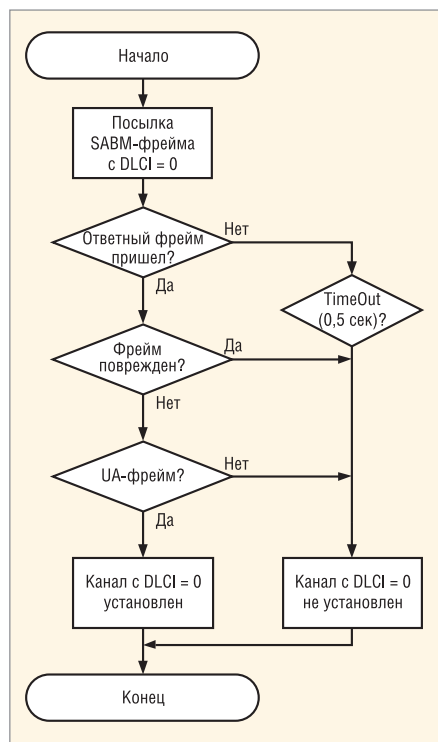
Начало

Посылка SABM-фрейма с DLCI = 0

Ответный фрейм пришел?

Нет

Да

TimeOut (0,5 сек)?

Фрейм поврежден?

Да

Нет

UA-фрейм?

Нет

Да

Канал с DLCI = 0 установлен

Канал с DLCI = 0 не установлен

Конец